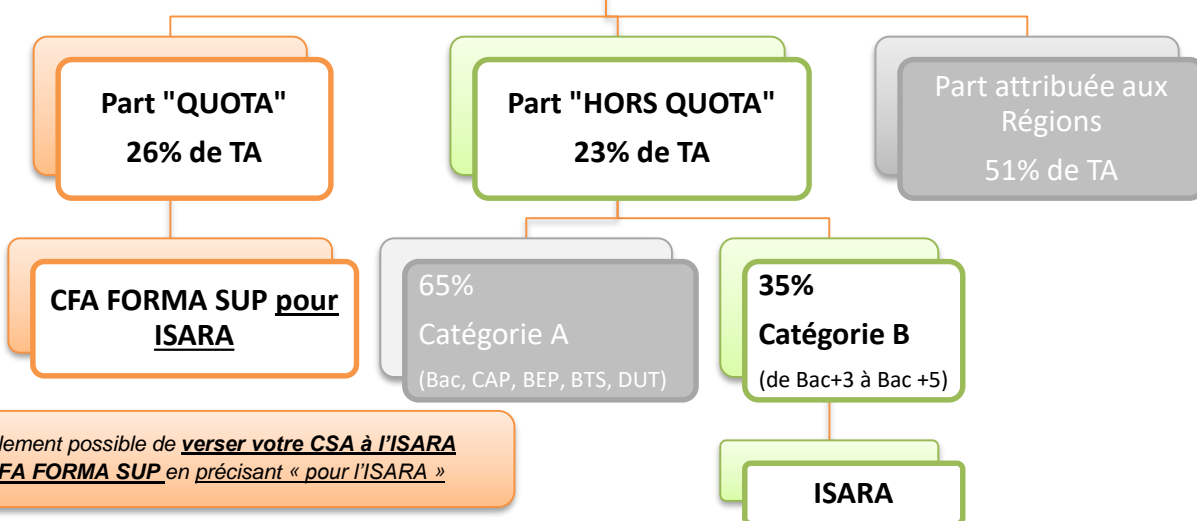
Part "QUOTA"
26% de TA

Part "HORS QUOTA"
23% de TA

Part attribuée aux Régions
51% de TA

CFA FORMA SUP pour ISARA

65%
Catégorie A
(Bac, CAP, BEP, BTS, DUT)

35%
Catégorie B
(de Bac+3 à Bac +5)

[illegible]lement possible de verser votre CSA à l'ISARA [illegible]CFA FORMA SUP en précisant « pour l'ISARA »

ISARA